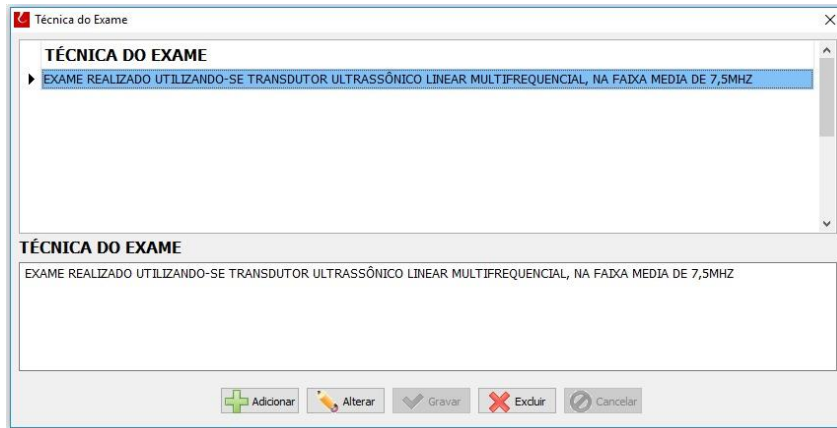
Técnica do Exame

TÉCNICA DO EXAME

EXAME REALIZADO UTILIZANDO-SE TRANSDUTOR ULTRASSÔNICO LINEAR MULTIFREQUENCIAL, NA FAIXA MEDIA DE 7,5MHZ

TÉCNICA DO EXAME

EXAME REALIZADO UTILIZANDO-SE TRANSDUTOR ULTRASSÔNICO LINEAR MULTIFREQUENCIAL, NA FAIXA MEDIA DE 7,5MHZ

Adicionar Alterar Gravar Excluir Cancelar